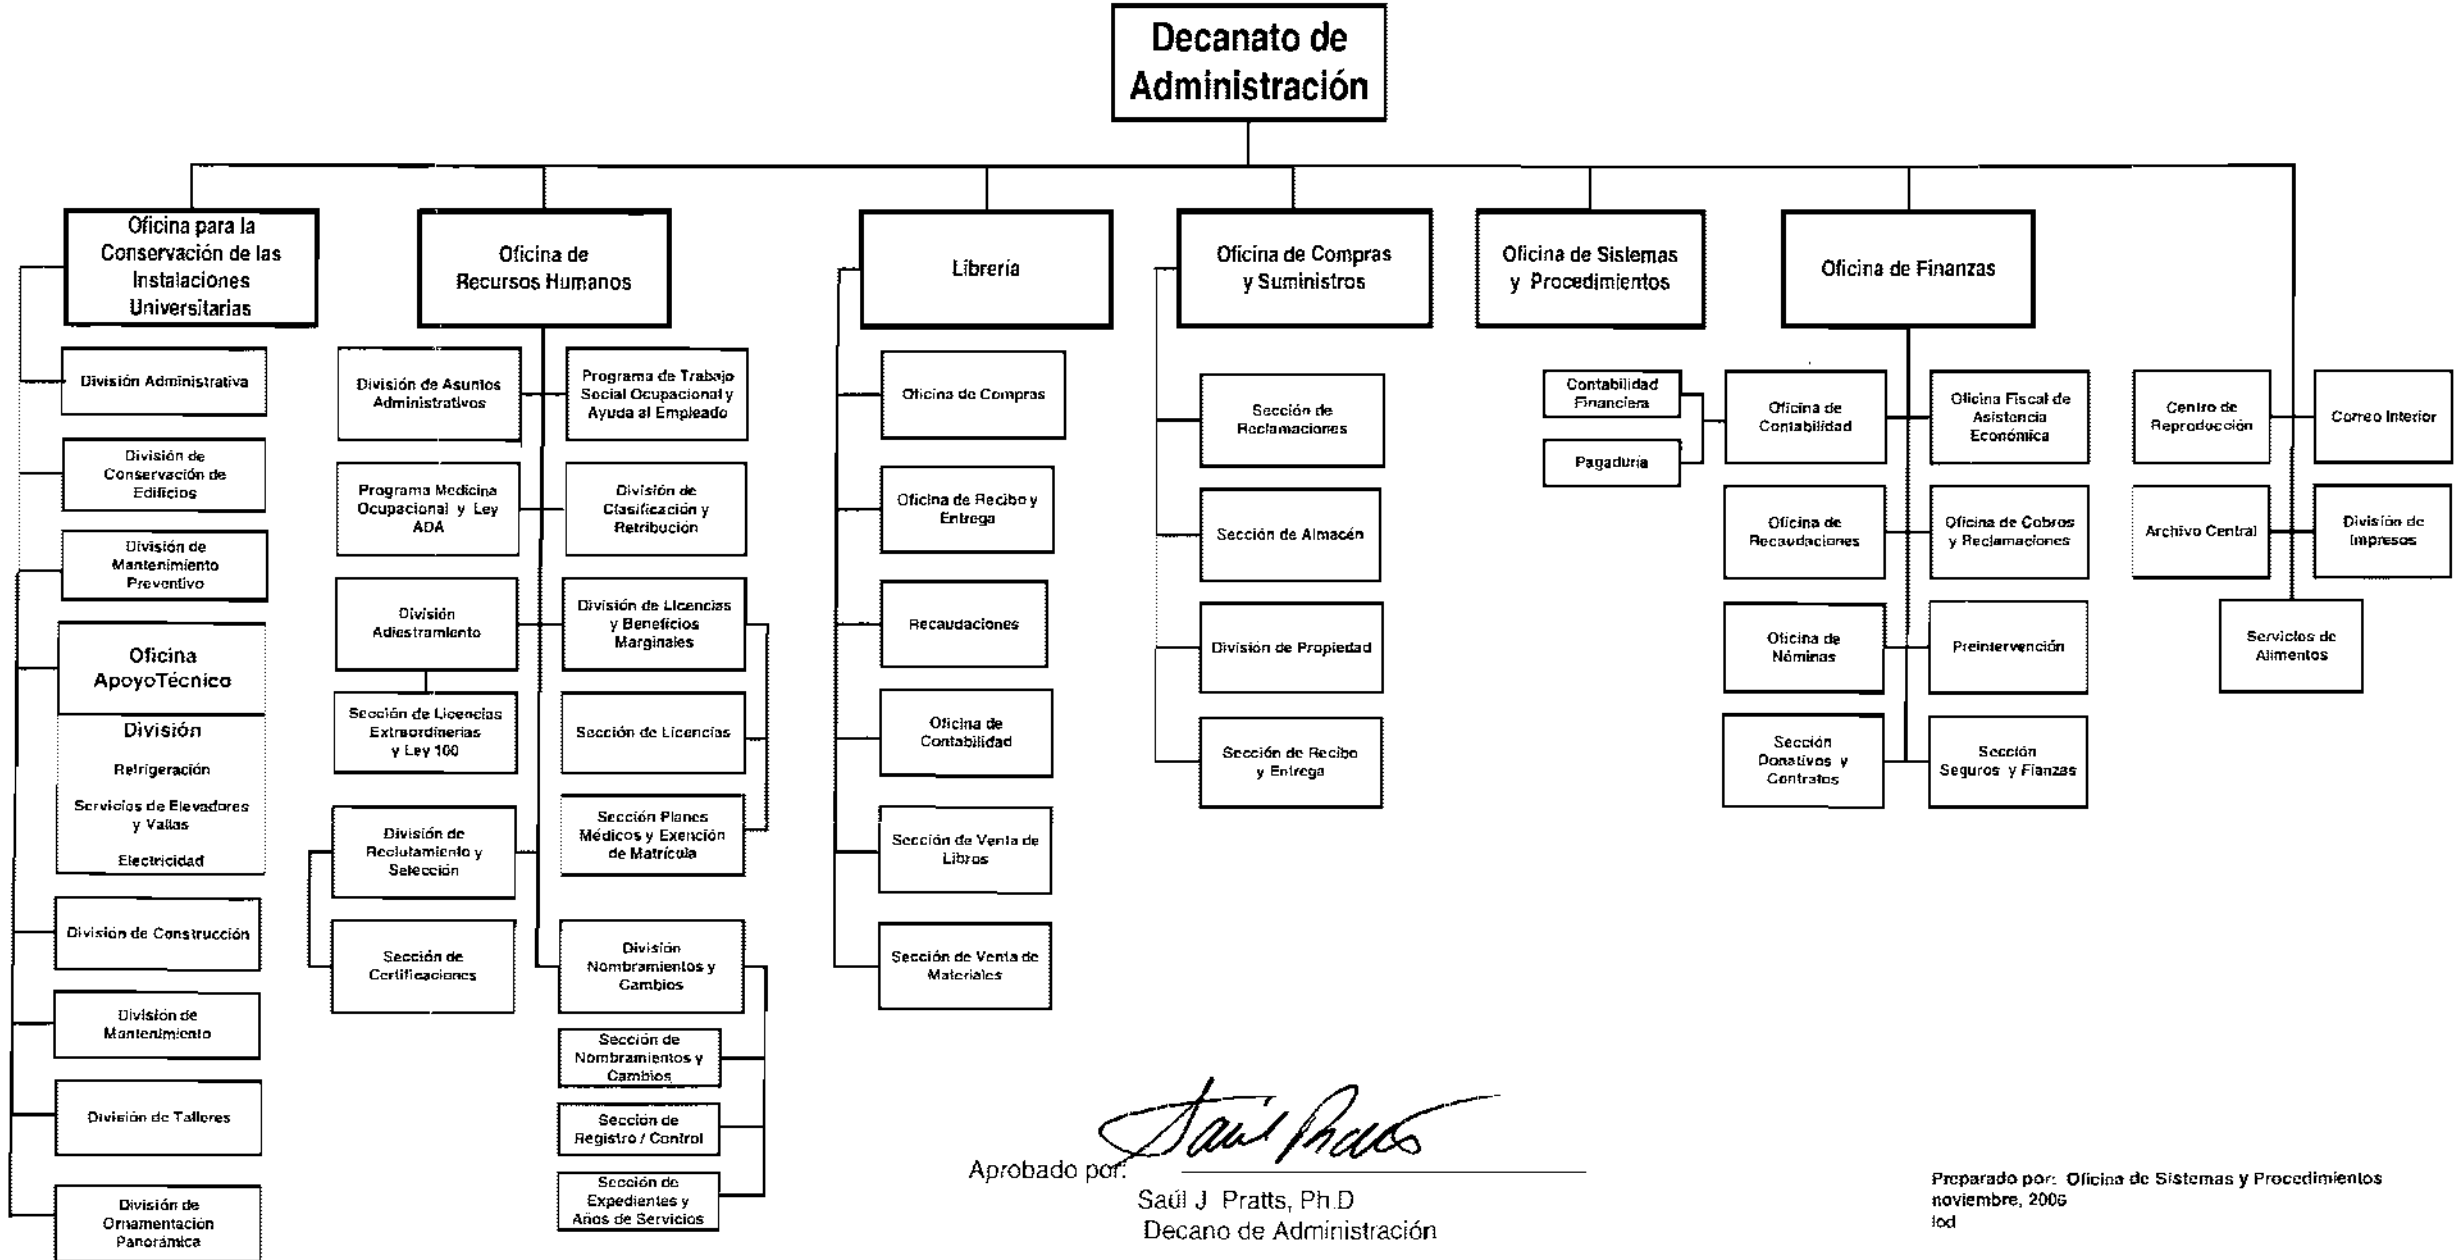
Decanato de Administración

Oficina para la Conservación de las Instalaciones Universitarias

División Administrativa

División de Conservación de Edificios

División de Mantenimiento Preventivo

Oficina ApoyoTécnico

División

Refrigeración

Servicios de Elevadores y Vallas

Electricidad

División de Construcción

División de Mantenimiento

División de Talleres

División de Ornamentación Panorámica

Oficina de Recursos Humanos

División de Asuntos Administrativos

Programa de Trabajo Social Ocupacional y Ayuda al Empleado

Programa Medicina Ocupacional y Ley ADA

División de Clasificación y Retribución

División Adiestramiento

División de Licencias y Beneficios Marginales

Sección de Licencias Extraordinarias y Ley 100

Sección de Licencias

Sección Planes Médicos y Exención de Matrícula

División de Reclutamiento y Selección

Sección de Certificaciones

División Nombramientos y Cambios

Sección de Nombramientos y Cambios

Sección de Registro / Control

Sección de Expedientes y Años de Servicios

Librería

Oficina de Compras

Oficina de Recibo y Entrega

Recaudaciones

Oficina de Contabilidad

Sección de Venta de Libros

Sección de Venta de Materiales

Oficina de Compras y Suministros

Sección de Reclamaciones

Sección de Almacén

División de Propiedad

Sección de Recibo y Entrega

Oficina de Sistemas y Procedimientos

Oficina de Finanzas

Contabilidad Financiera

Pagaduría

Oficina de Contabilidad

Oficina Fiscal de Asistencia Económica

Oficina de Recaudaciones

Oficina de Cobros y Reclamaciones

Oficina de Nóminas

Preintervención

Sección Donativos y Contratos

Sección Seguros y Fianzas

Centro de Reproducción

Correo Interior

Archivo Central

División de Impresos

Servicios de Alimentos

Aprobado por: Saúl Pratts
Saúl J. Pratts, Ph.D
Decano de Administración

Preparado por: Oficina de Sistemas y Procedimientos
noviembre, 2006
iod